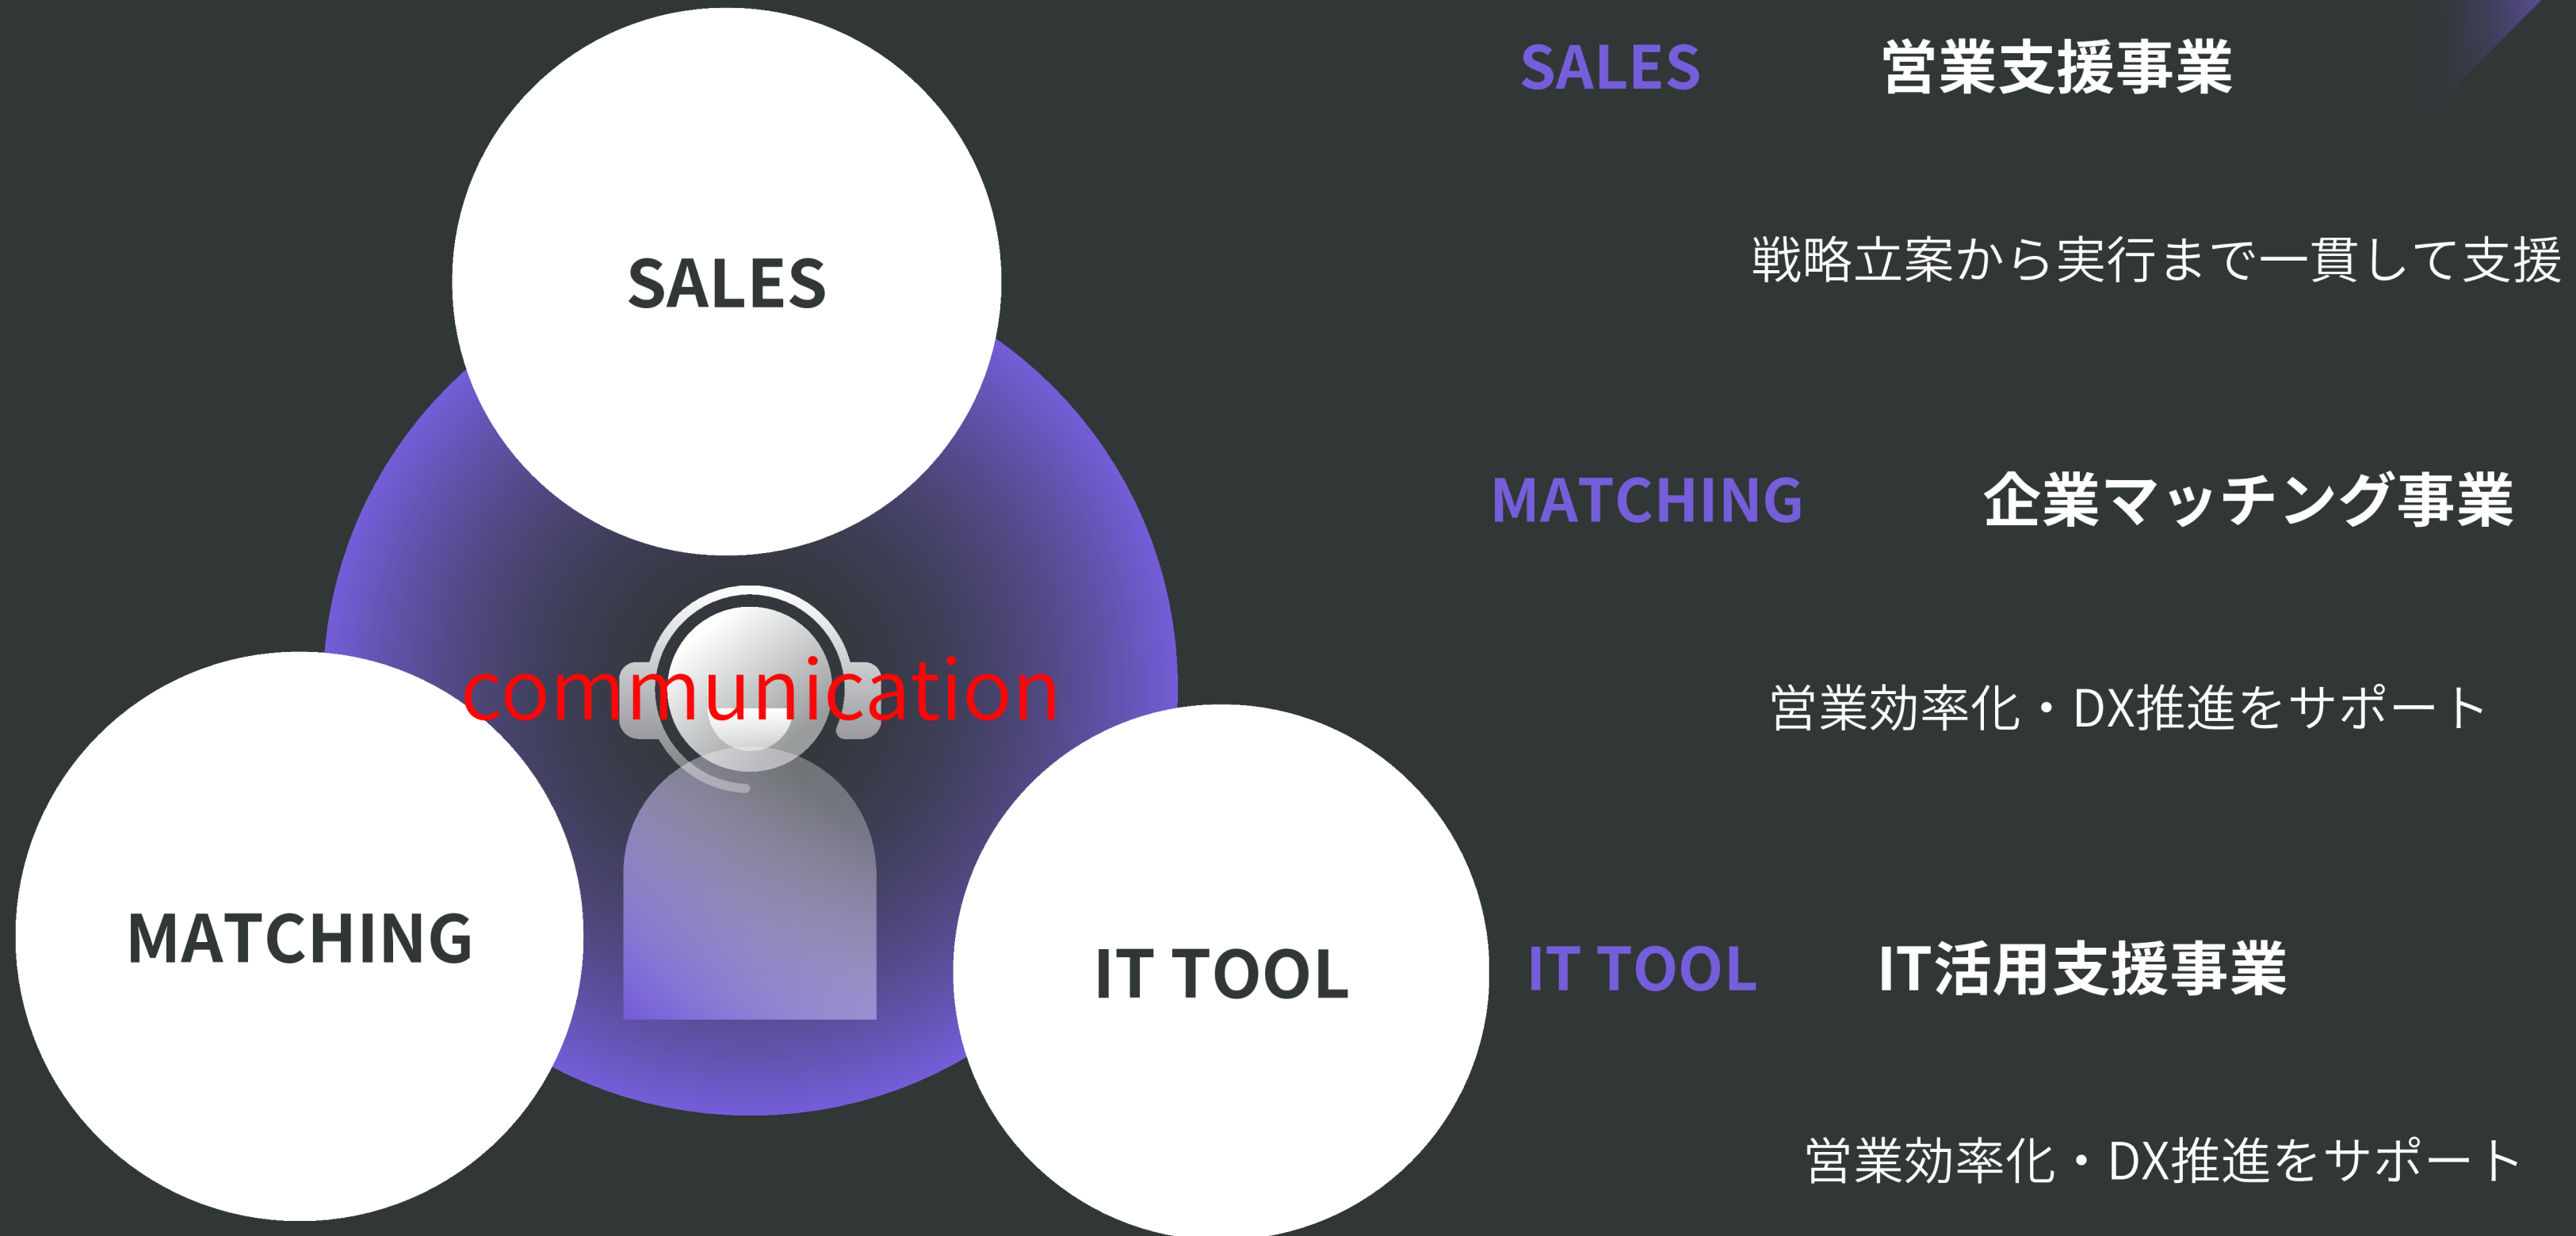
SALES

communication

MATCHING

IT TOOL

SALES 営業支援事業

戦略立案から実行まで一貫して支援

MATCHING 企業マッチング事業

営業効率化・DX推進をサポート

IT TOOL IT活用支援事業

営業効率化・DX推進をサポート